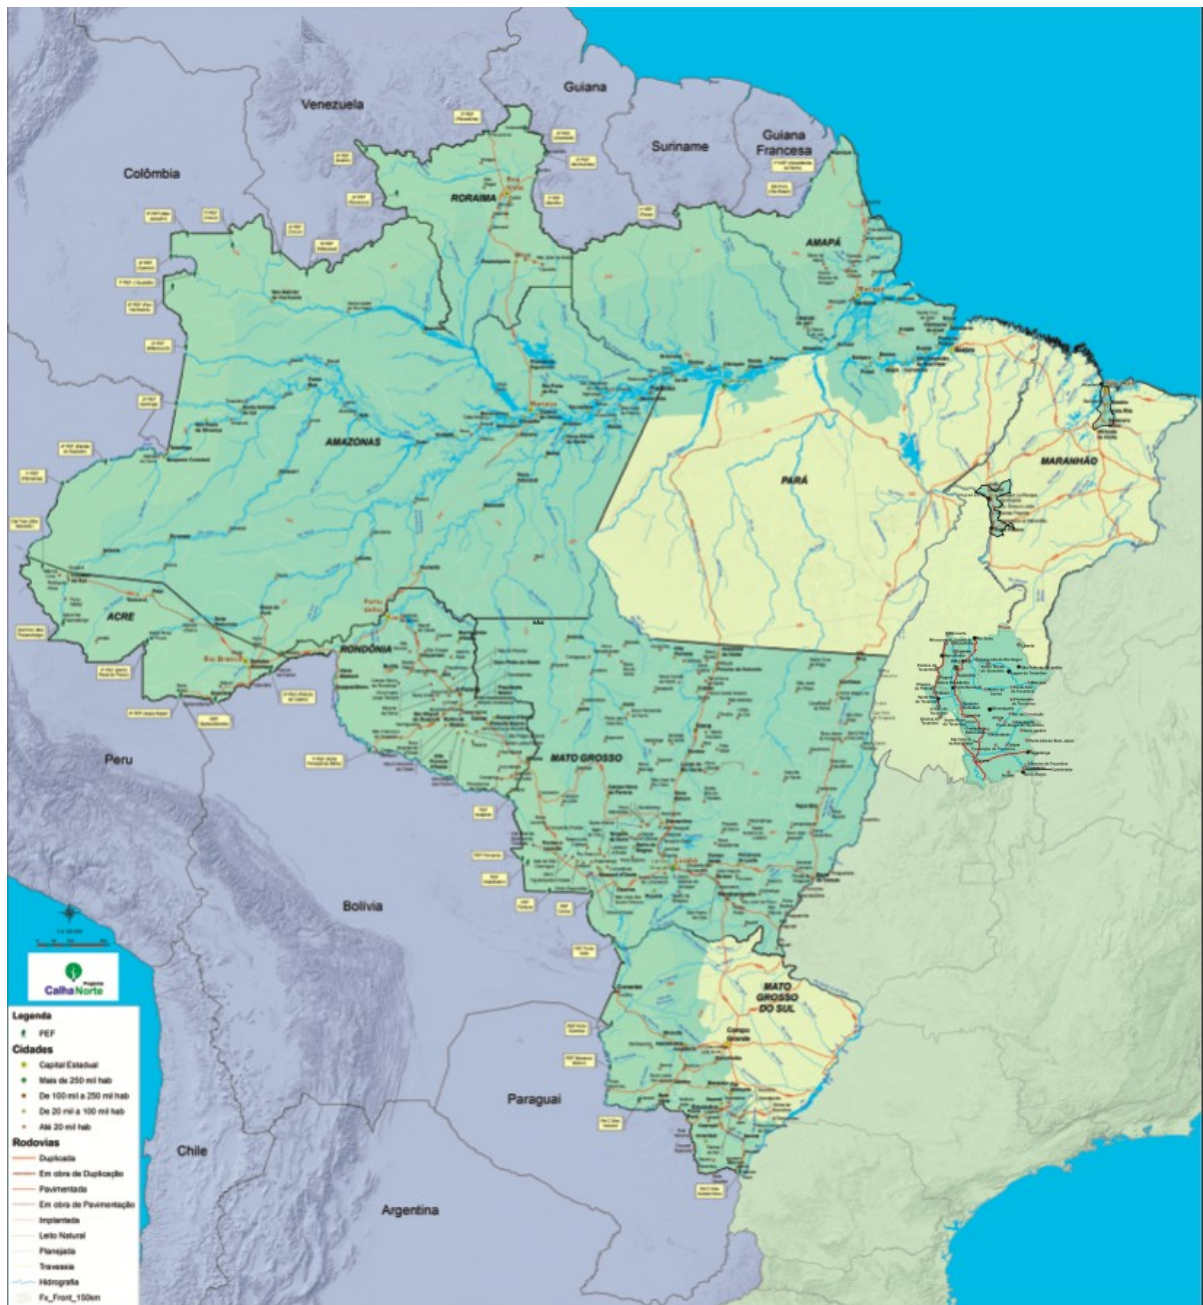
Venezuela

Guiana

Suriname

Guiana Francesa

Colômbia

RORAIMA

AMAPÁ

AMAZONAS

PARÁ

MARANHÃO

ACRE

RONDÔNIA

MATO GROSSO

Peru

Bolivia

MATO GROSSO DO SUL

Paraguai

Chile

Argentina

Programa Calha Norte

Legenda

PEF

Cidades

Capital Estadual

Mais de 250 mil hab

De 100 mil a 250 mil hab

De 20 mil a 100 mil hab

Até 20 mil hab

Rodovias

Duplicada

Em obra de Duplicação

Pavimentada

Em obra de Pavimentação

Implantada

Leito Natural

Planejada

Travessia

Hidrografia

Fx_Front_150km